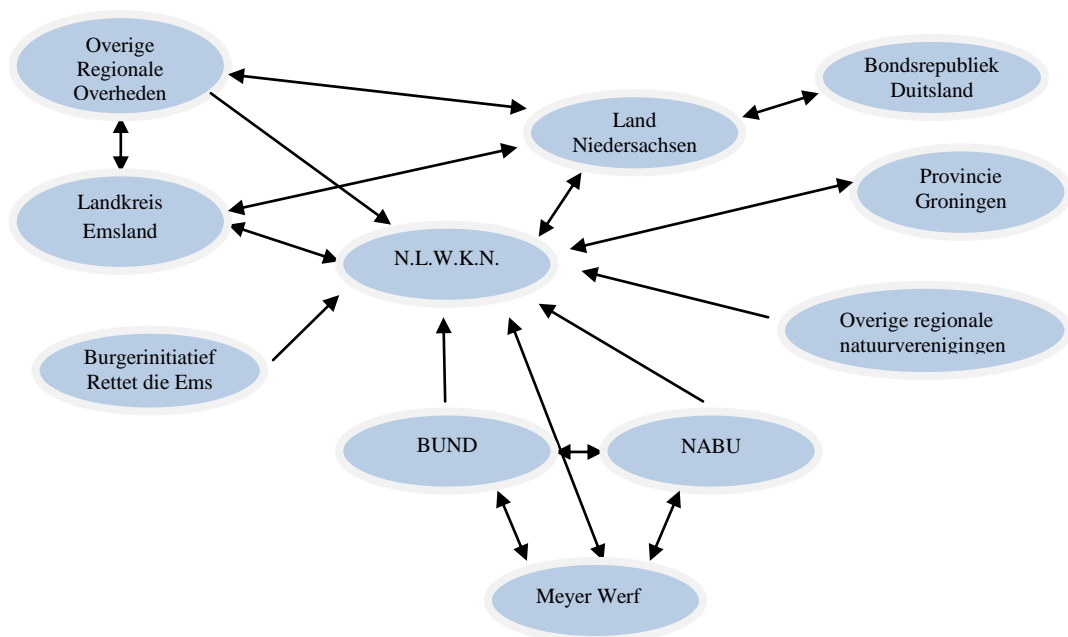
Overige Regionale Overheden

Bondsrepubliek Duitsland

Land Niedersachsen

Landkreis Emsland

Provincie Groningen

N.L.W.K.N.

Overige regionale natuurverenigingen

Burgerinitiatief Rettet die Ems

BUND

NABU

Meyer Werf